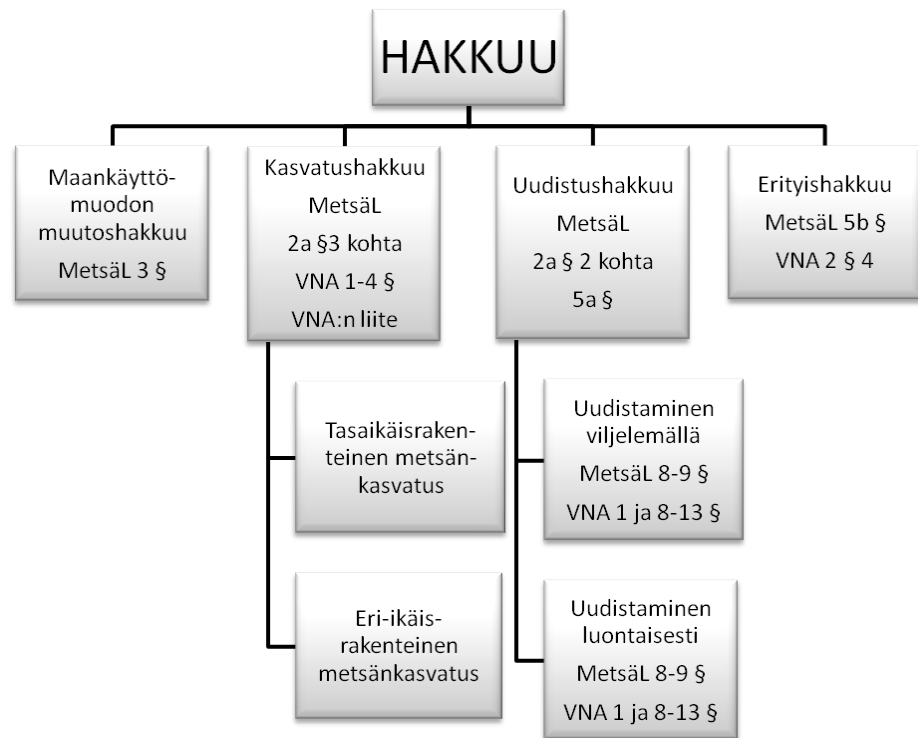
HAKKUU

Maankäyttömuodon muutoshakkuu
MetsäL 3 §

Kasvatushakkuu
MetsäL
2a §3 kohta
VNA 1-4 §
VNA:n liite

Tasaikäisrakenteinen metsänkasvatus

Eri-ikäisrakenteinen metsänkasvatus

Uudistushakkuu
MetsäL
2a § 2 kohta
5a §

Uudistaminen viljelemällä
MetsäL 8-9 §
VNA 1 ja 8-13 §

Uudistaminen luontaisesti
MetsäL 8-9 §
VNA 1 ja 8-13 §

Erityishakkuu
MetsäL 5b §
VNA 2 § 4